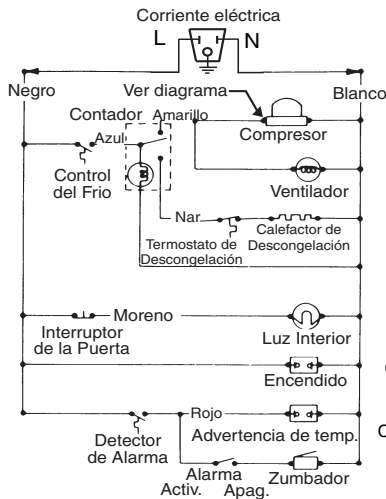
Corriente eléctrica
L N
Negro
Blanco
Ver diagrama
Contador
Amarillo
Azul
Compresor
Control del Frio
Ventilador
Nar.
Calefactor de Descongelación
Termostato de Descongelación
Moreno
Interruptor de la Puerta
Luz Interior
Encendido
Rojo
Detector de Alarma
Advertencia de temp.
Alarma
Activ.
Apag.
Zumbador